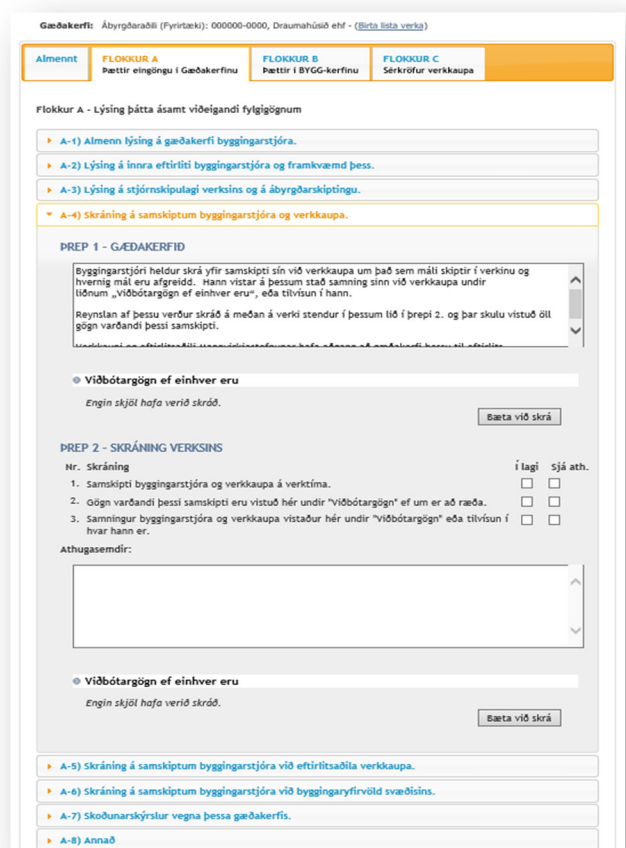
Gæðakerfi: Ábyrgðaraðili (Fyrirtæki): 000000-0000, Draumahúsið ehf - (Birta lista verka)

Almennt | FLOKKUR A Þættir eingöngu í Gæðakerfinu | FLOKKUR B Þættir í BYGG-kerfinu | FLOKKUR C Sérkröfur verkkaupa

Flokkur A - Lýsing þátta ásamt viðeigandi fylgigögnum

A-1) Almenn lýsing á gæðakerfi byggingarstjóra.

A-2) Lýsing á innra eftirliti byggingarstjóra og framkvæmd þess.

A-3) Lýsing á stjórnskipulagi verksins og á ábyrgðarskiptingu.

A-4) Skráning á samskiptum byggingarstjóra og verkkaupa.

ÞREP 1 - GÆÐAKERFIÐ

Byggingarstjóri heldur skrá yfir samskipti sín við verkkaupa um það sem máli skiptir í verkinu og hvernig mál eru afgreidd. Hann vistar á þessum stað samning sinn við verkkaupa undir liðnum „Viðbótargögn ef einhver eru", eða tilvísun í hann.

Reynslan af þessu verður skráð á meðan á verki stendur í þessum lið í þrepi 2. og þar skulu vistuð öll gögn varðandi þessi samskipti.

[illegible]

Viðbótargögn ef einhver eru

Engin skjöl hafa verið skráð.

Bæta við skrá

ÞREP 2 - SKRÁNING VERKSINS

| Nr. | Skráning | Í lagi | Sjá ath. |
|---|---|---|---|
| 1. | Samskipti byggingarstjóra og verkkaupa á verktíma. | ☐ | ☐ |
| 2. | Gögn varðandi þessi samskipti eru vistuð hér undir "Viðbótargögn" ef um er að ræða. | ☐ | ☐ |
| 3. | Samningur byggingarstjóra og verkkaupa vistaður hér undir "Viðbótargögn" eða tilvísun í hvar hann er. | ☐ | ☐ |

Athugasemdir:

Viðbótargögn ef einhver eru

Engin skjöl hafa verið skráð.

Bæta við skrá

A-5) Skráning á samskiptum byggingarstjóra við eftirlitsaðila verkkaupa.

A-6) Skráning á samskiptum byggingarstjóra við byggingaryfirvöld svæðisins.

A-7) Skoðunarskýrslur vegna þessa gæðakerfis.

A-8) Annað